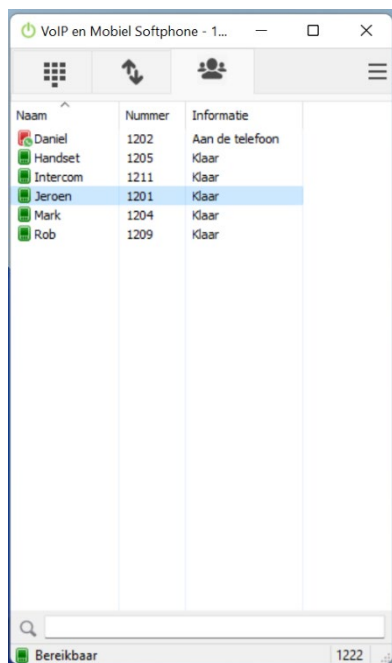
VoIP en Mobiel Softphone - 1...

| Naam | Nummer | Informatie |
|---|---|---|
| Daniel | 1202 | Aan de telefoon |
| Handset | 1205 | Klaar |
| Intercom | 1211 | Klaar |
| Jeroen | 1201 | Klaar |
| Mark | 1204 | Klaar |
| Rob | 1209 | Klaar |

Bereikbaar
1222